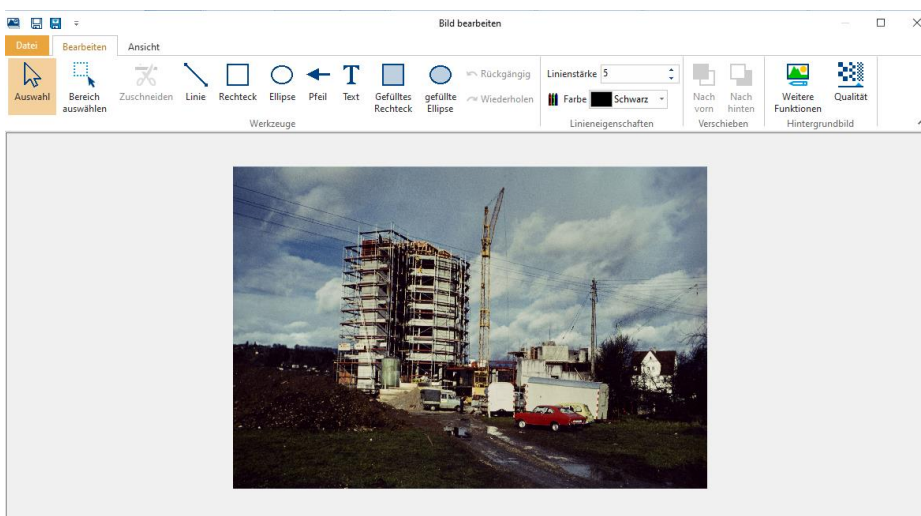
Bild bearbeiten

Datei | Bearbeiten | Ansicht

Auswahl
Bereich auswählen
Zuschneiden
Linie
Rechteck
Ellipse
Pfeil
Text
Gefülltes Rechteck
gefüllte Ellipse
Rückgängig
Wiederholen
Werkzeuge

Linienstärke 5
Farbe Schwarz
Linieneigenschaften

Nach vorn
Nach hinten
Verschieben

Weitere Funktionen
Qualität
Hintergrundbild